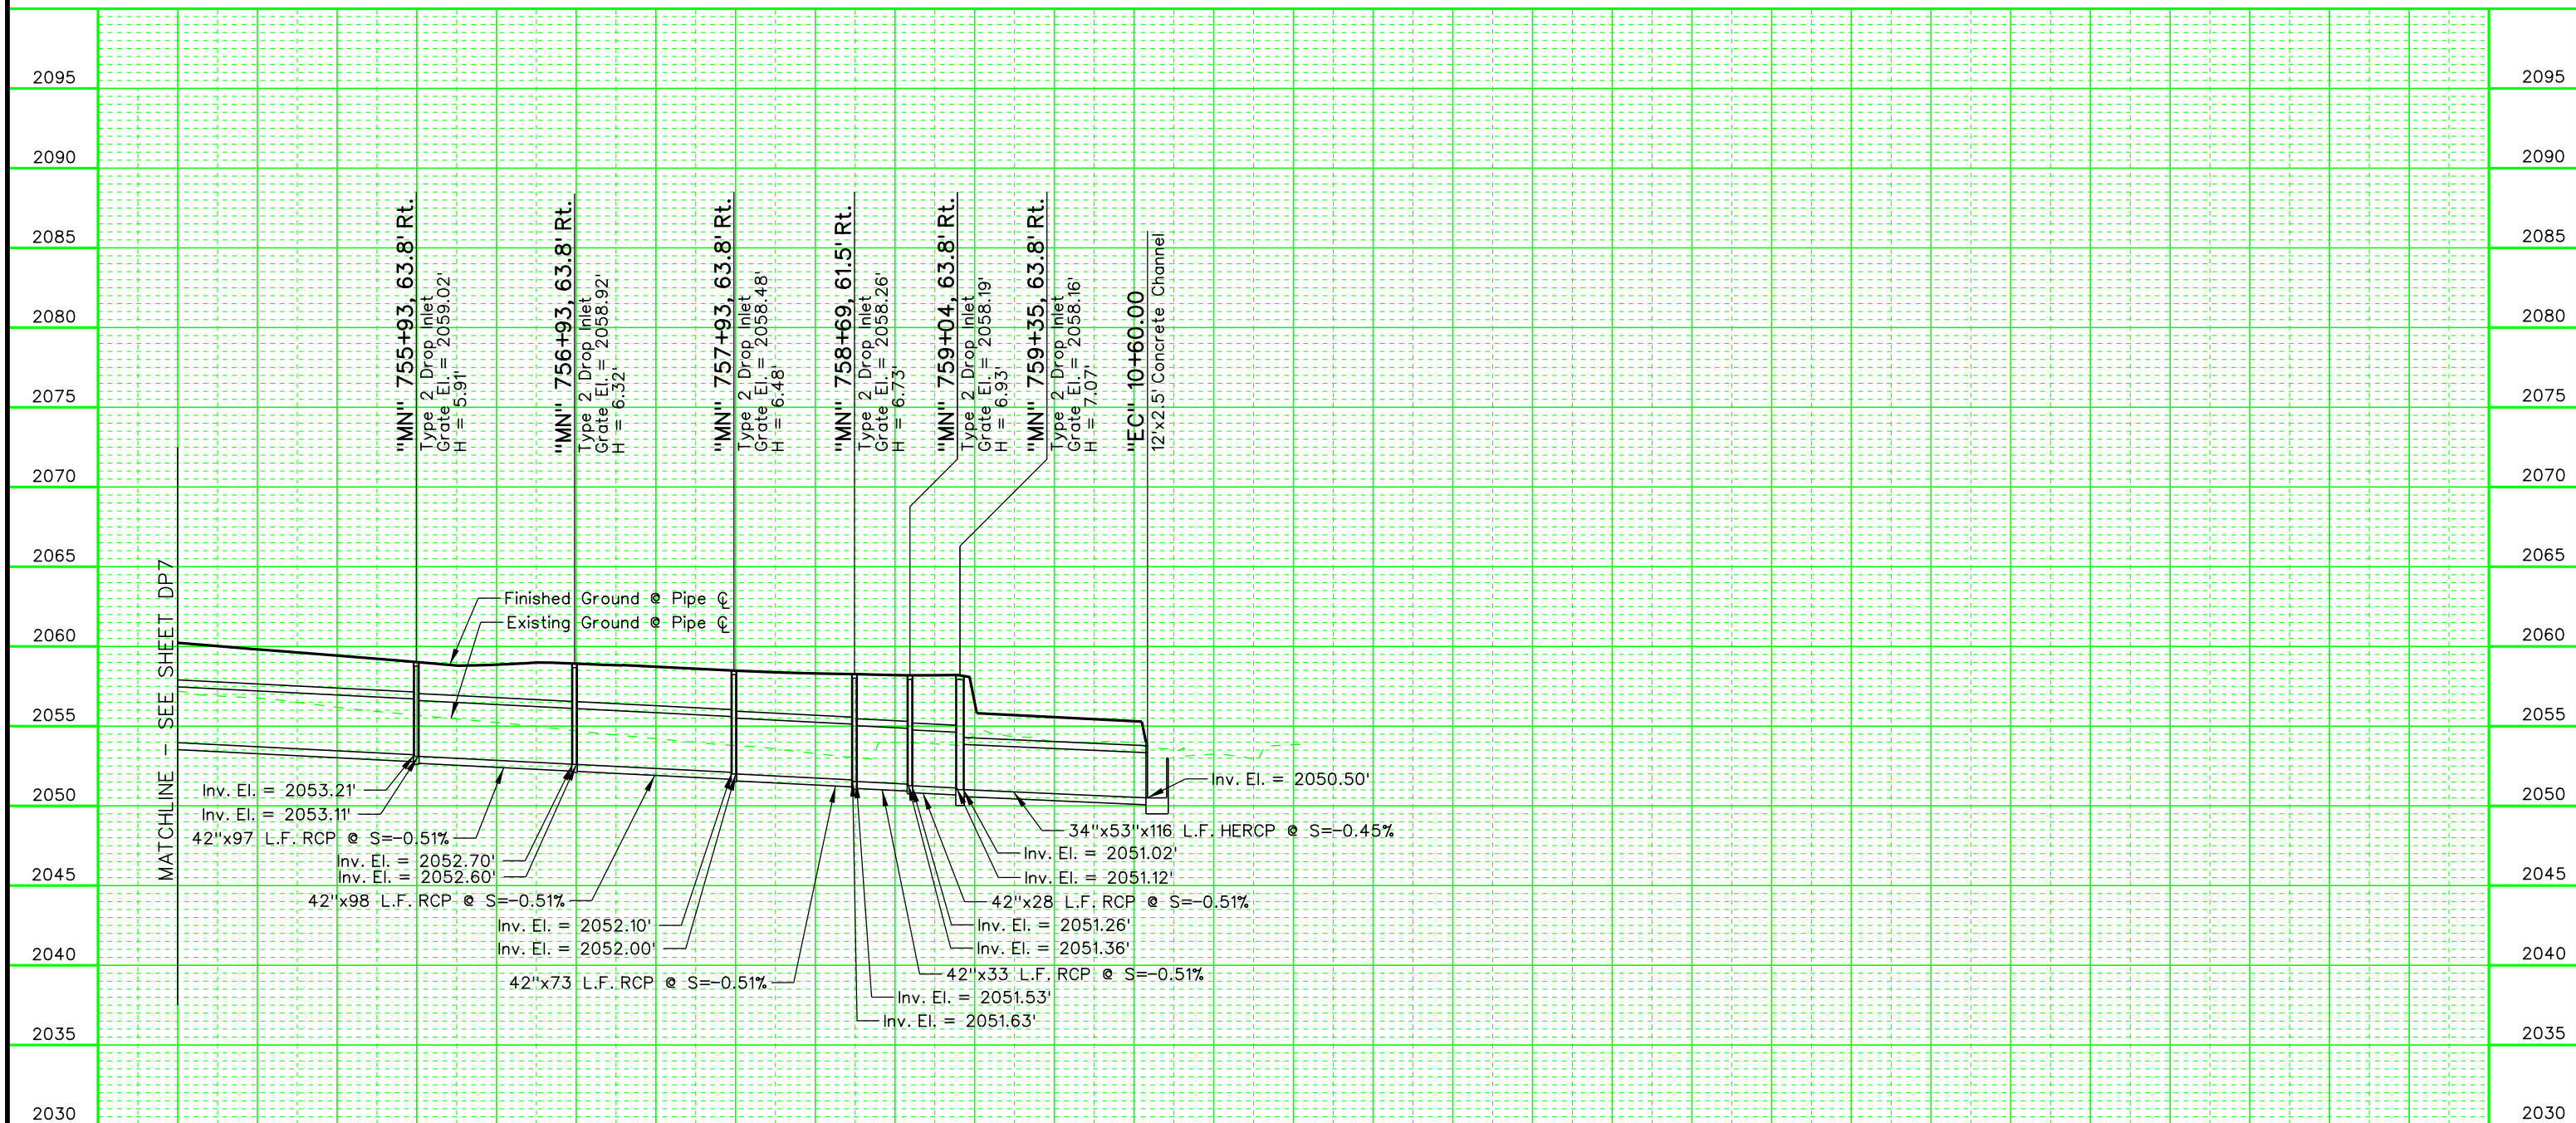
2095
2090
2085
2080
2075
2070
2065
2060
2055
2050
2045
2040
2035
2030

"MN" 755+93, 63.8' Rt.
Type 2 Drop Inlet
Grate El. = 2059.02'
H = 5.91'

"MN" 756+93, 63.8' Rt.
Type 2 Drop Inlet
Grate El. = 2058.92'
H = 6.32'

"MN" 757+93, 63.8' Rt.
Type 2 Drop Inlet
Grate El. = 2058.48'
H = 6.48'

"MN" 758+69, 61.5' Rt.
Type 2 Drop Inlet
Grate El. = 2058.26'
H = 6.73'

"MN" 759+04, 63.8' Rt.
Type 2 Drop Inlet
Grate El. = 2058.19'
H = 6.93'

"MN" 759+35, 63.8' Rt.
Type 2 Drop Inlet
Grate El. = 2058.16'
H = 7.07'

"EC" 10+60.00
12'x2.5' Concrete Channel

MATCHLINE - SEE SHEET DP7

Finished Ground @ Pipe ℄
Existing Ground @ Pipe ℄

Inv. El. = 2053.21'
Inv. El. = 2053.11'
42"x97 L.F. RCP @ S=-0.51%
Inv. El. = 2052.70'
Inv. El. = 2052.60'
42"x98 L.F. RCP @ S=-0.51%
Inv. El. = 2052.10'
Inv. El. = 2052.00'
42"x73 L.F. RCP @ S=-0.51%
Inv. El. = 2051.53'
Inv. El. = 2051.63'
42"x33 L.F. RCP @ S=-0.51%
Inv. El. = 2051.26'
Inv. El. = 2051.36'
42"x28 L.F. RCP @ S=-0.51%
Inv. El. = 2051.02'
Inv. El. = 2051.12'
34"x53"x116 L.F. HERCP @ S=-0.45%
Inv. El. = 2050.50'